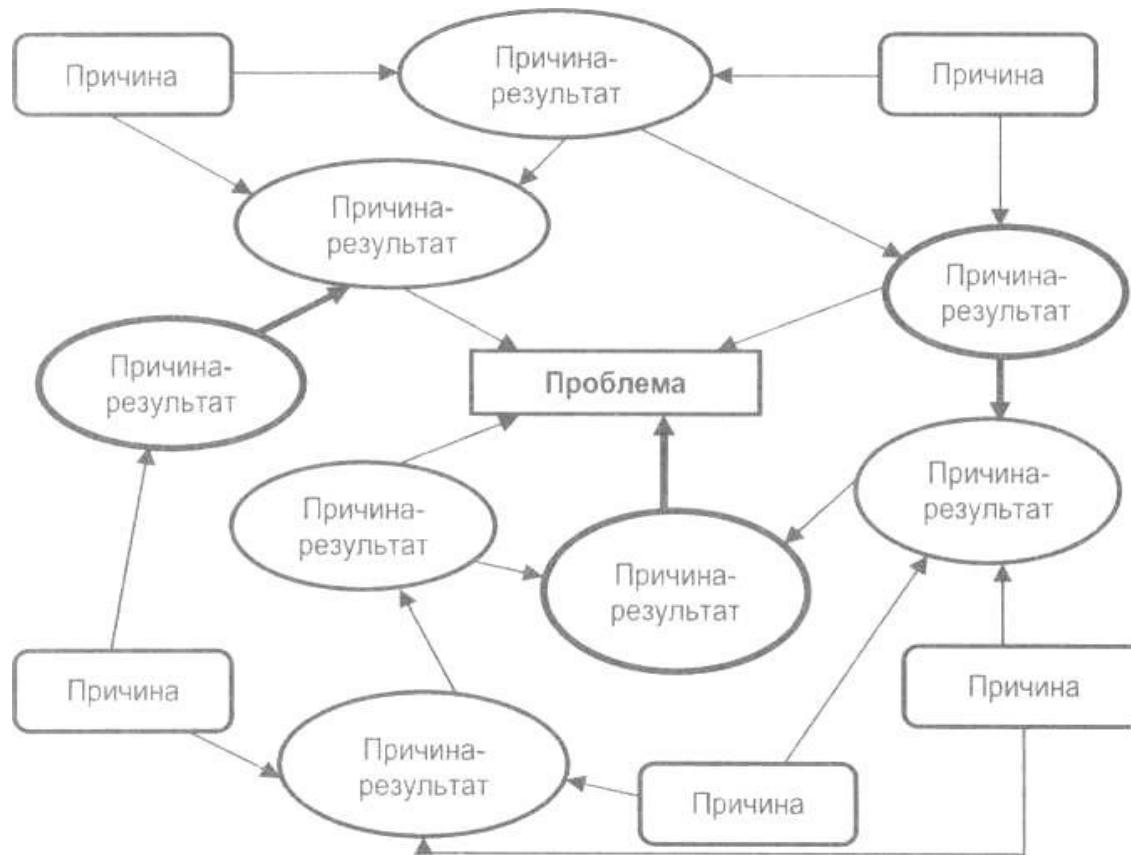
Причина

Причина-результат

Причина

Причина-результат

Причина-результат

Причина-результат

Проблема

Причина-результат

Причина-результат

Причина-результат

Причина

Причина

Причина-результат

Причина